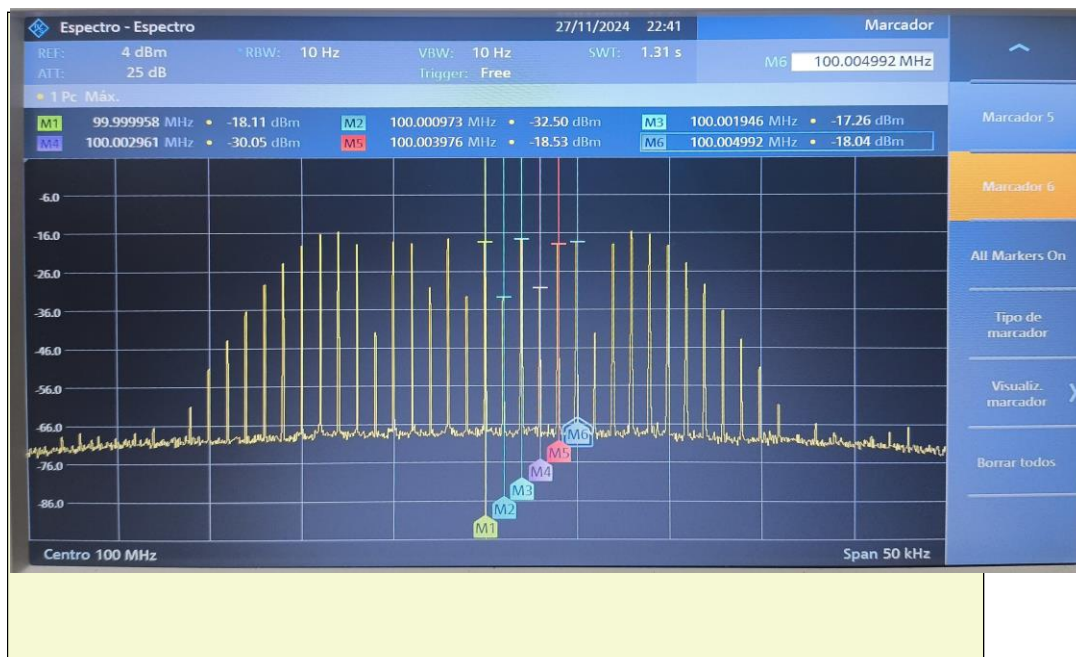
Espectro - Espectro 27/11/2024 22:41 Marcador

REF: 4 dBm RBW: 10 Hz VBW: 10 Hz SWT: 1.31 s M6 100.004992 MHz
ATT: 25 dB Trigger: Free

• 1 Pc Máx.

| | | | | | |
|---|---|---|---|---|---|
| M1 | 99.999958 MHz • -18.11 dBm | M2 | 100.000973 MHz • -32.50 dBm | M3 | 100.001946 MHz • -17.26 dBm |
| M4 | 100.002961 MHz • -30.05 dBm | M5 | 100.003976 MHz • -18.53 dBm | M6 | 100.004992 MHz • -18.04 dBm |

-6.0
-16.0
-26.0
-36.0
-46.0
-56.0
-66.0
-76.0
-86.0

M6
M5
M4
M3
M2
M1

Centro 100 MHz Span 50 kHz

Marcador 5
Marcador 6
All Markers On
Tipo de marcador
Visualiz. marcador
Borrar todos